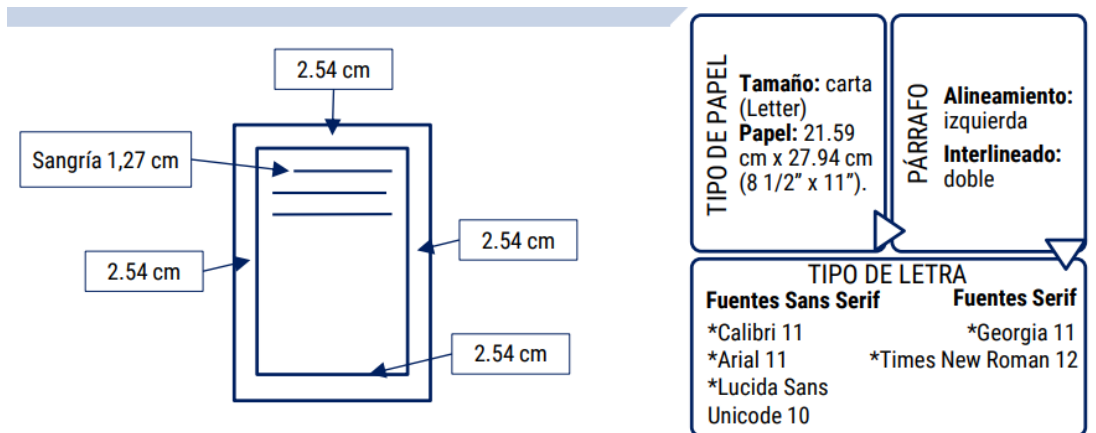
2.54 cm

Sangría 1,27 cm

2.54 cm

2.54 cm

2.54 cm

TIPO DE PAPEL

**Tamaño:** carta (Letter)
**Papel:** 21.59 cm x 27.94 cm (8 1/2" x 11").

PÁRRAFO

**Alineamiento:** izquierda
**Interlineado:** doble

TIPO DE LETRA

**Fuentes Sans Serif**
*Calibri 11
*Arial 11
*Lucida Sans Unicode 10

**Fuentes Serif**
*Georgia 11
*Times New Roman 12